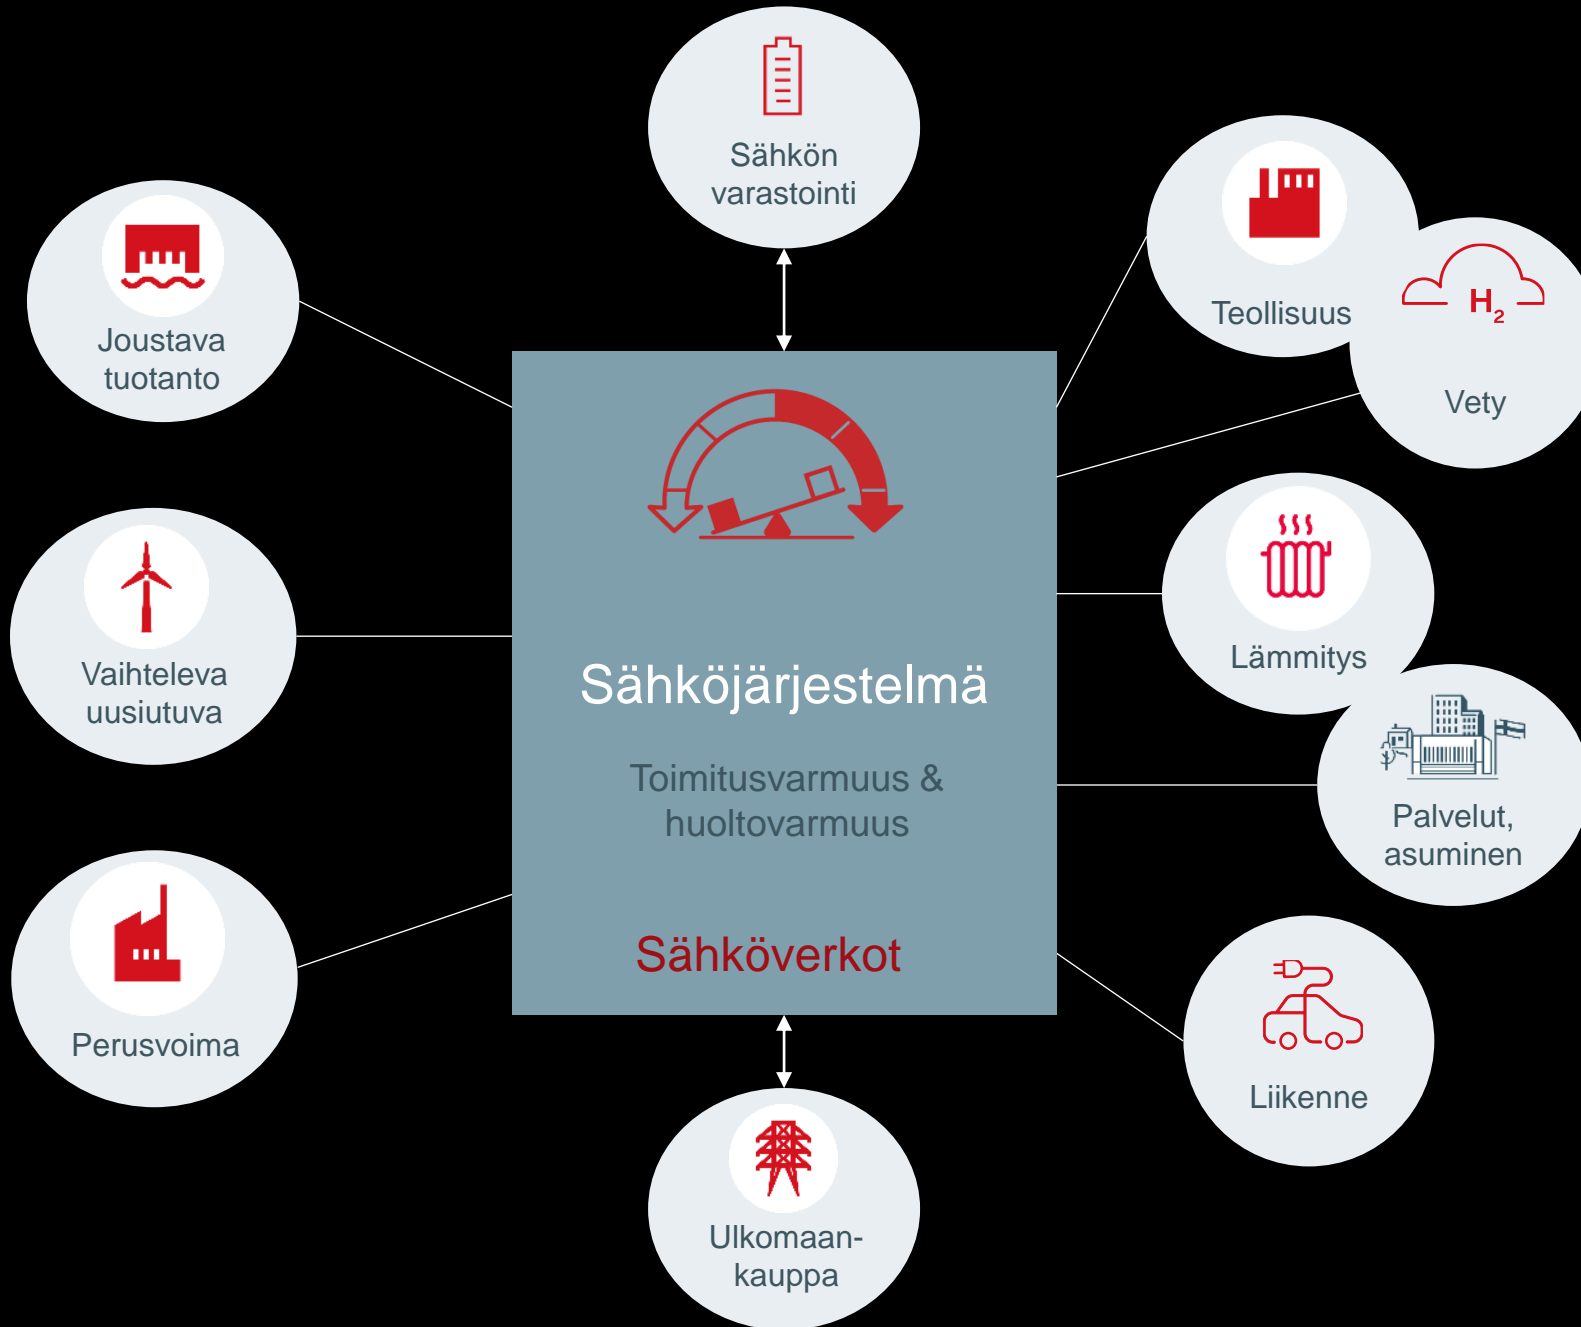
Sähkön varastointi

Joustava tuotanto

Teollisuus

$H_2$

Vety

Sähköjärjestelmä

Toimitusvarmuus & huoltovarmuus

Sähköverkot

Vaihteleva uusiutuva

Lämmitys

Palvelut, asuminen

Perusvoima

Liikenne

Ulkomaan-kauppa